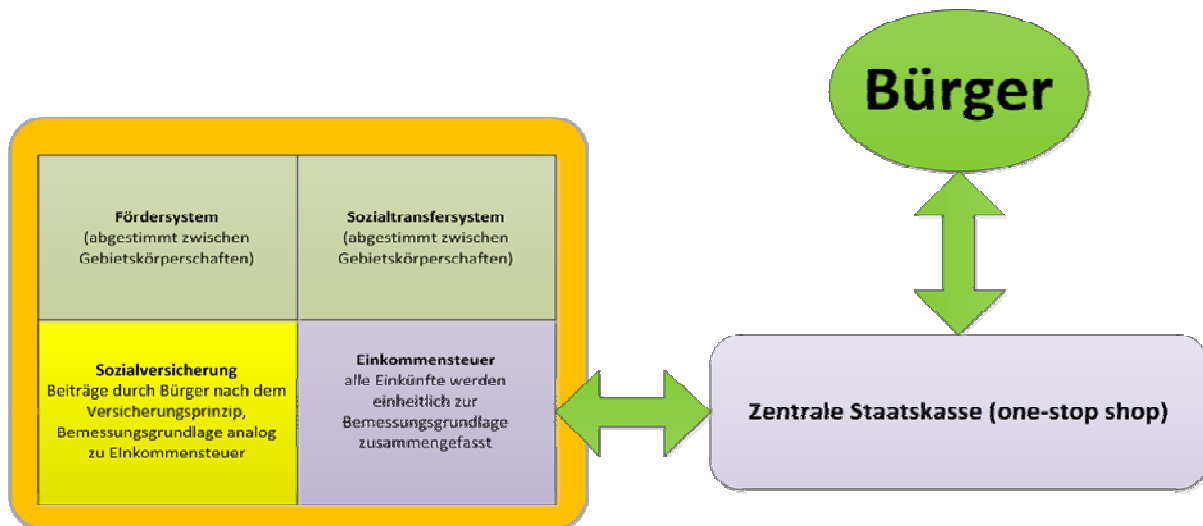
Bürger

Fördersystem
(abgestimmt zwischen Gebietskörperschaften)

Sozialtransfersystem
(abgestimmt zwischen Gebietskörperschaften)

Sozialversicherung
Beiträge durch Bürger nach dem Versicherungsprinzip, Bemessungsgrundlage analog zu Einkommensteuer

Einkommensteuer
alle Einkünfte werden einheitlich zur Bemessungsgrundlage zusammengefasst

Zentrale Staatskasse (one-stop shop)